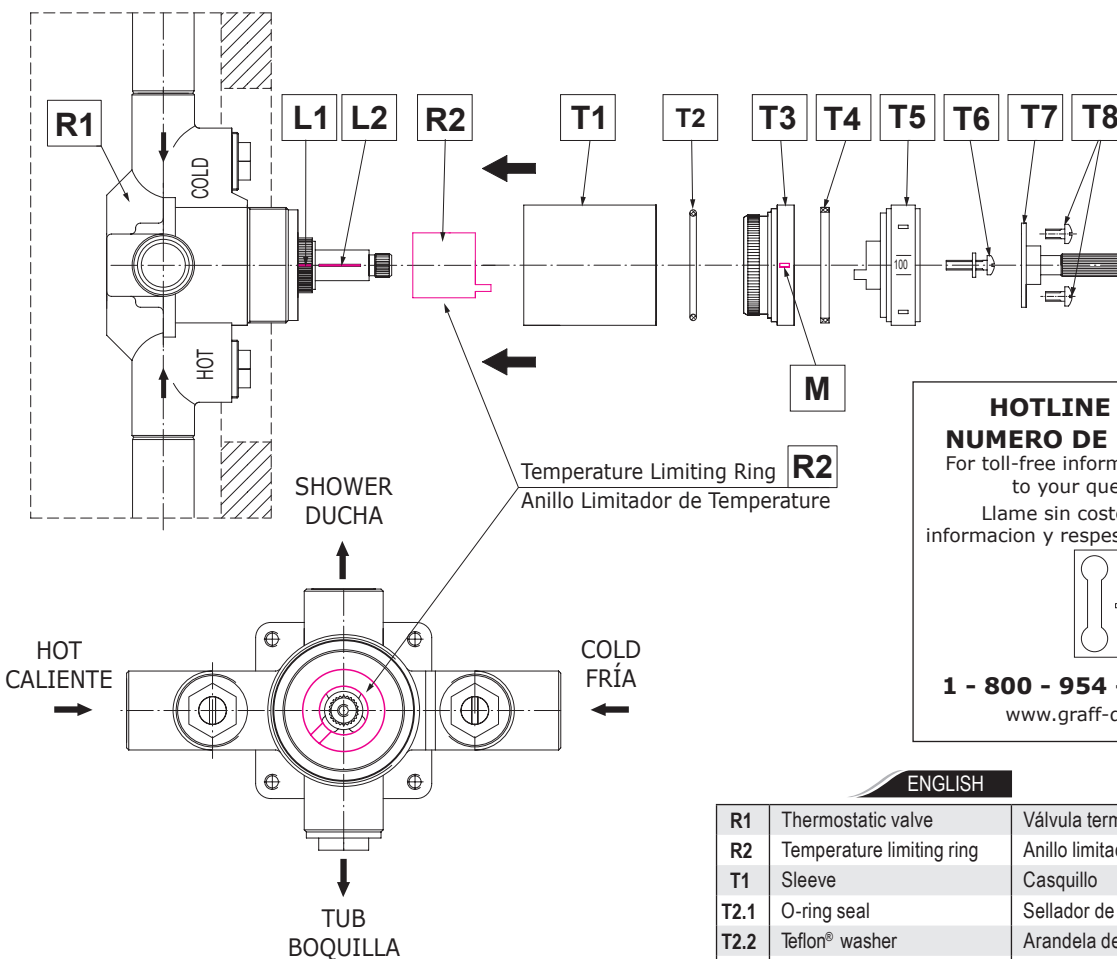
R1
L1 L2
R2
T1
T2
T3 T4
T5
T6
T7
T8
COLD
HOT
100
M
Temperature Limiting Ring R2
Anillo Limitador de Temperature

SHOWER
DUCHA
HOT
CALIENTE
COLD
FRÍA
TUB
BOQUILLA

HOTLINE
NUMERO DE
For toll-free inform
to your que
Llame sin coste
informacion y respes
1 - 800 - 954 -
www.graff-c

ENGLISH

| R1 | Thermostatic valve | Válvula term |
|---|---|---|
| R2 | Temperature limiting ring | Anillo limitad |
| T1 | Sleeve | Casquillo |
| T2.1 | O-ring seal | Sellador de |
| T2.2 | Teflon® washer | Arandela de |